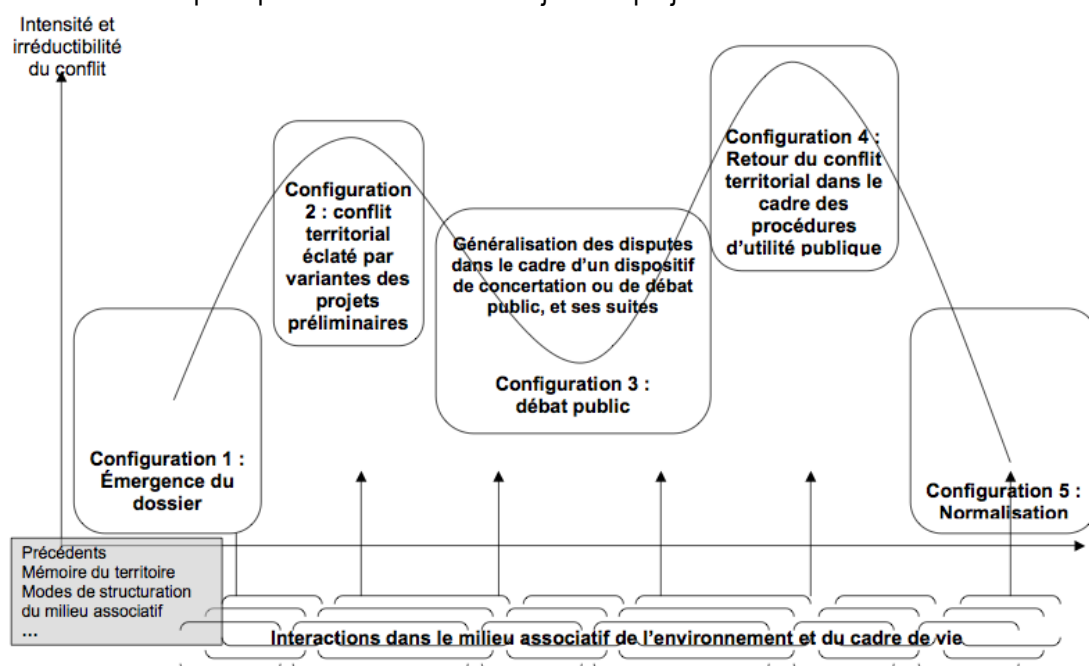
Intensité et irréductibilité du conflit

Configuration 2 : conflit territorial éclaté par variantes des projets préliminaires

Généralisation des disputes dans le cadre d'un dispositif de concertation ou de débat public, et ses suites

Configuration 3 : débat public

Configuration 4 : Retour du conflit territorial dans le cadre des procédures d'utilité publique

Configuration 1 : Émergence du dossier

Configuration 5 : Normalisation

Précédents
Mémoire du territoire
Modes de structuration du milieu associatif
...

Interactions dans le milieu associatif de l'environnement et du cadre de vie